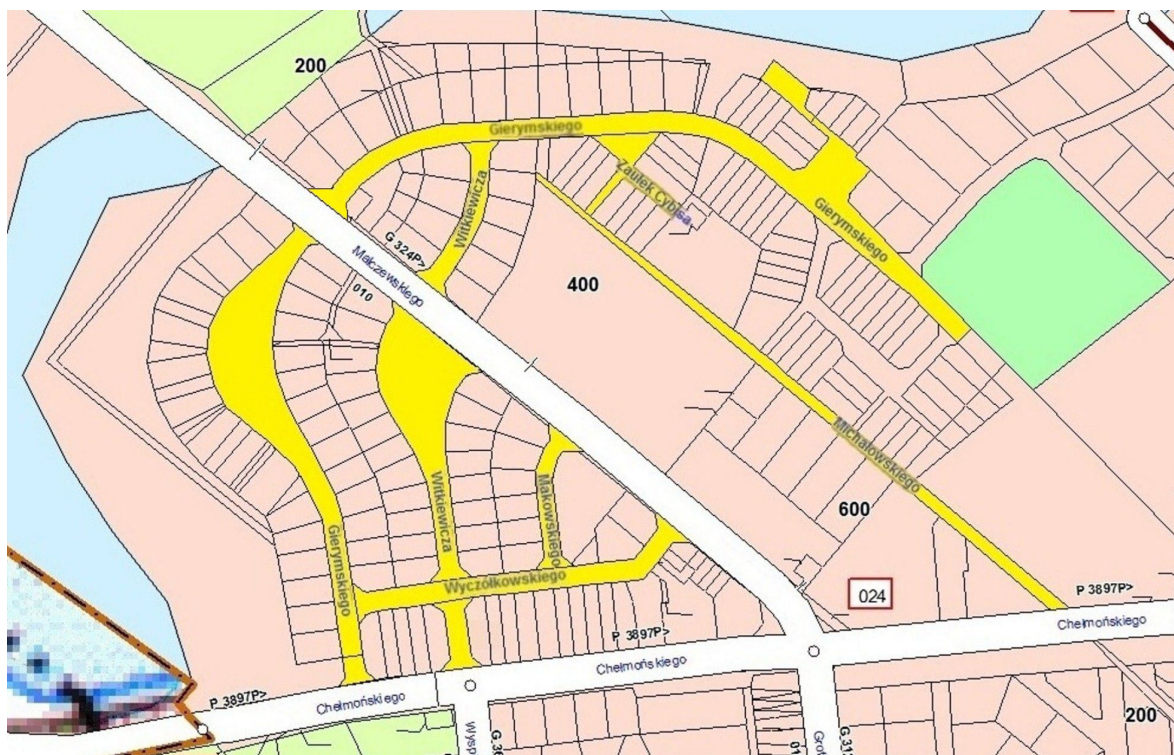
200
Gierymskiego
Zaułek Cybisa
Gierymskiego
Witkiewicza
G 324P>
Makzewskiego
010
400
Michałowskiego
600
Witkiewicza
Makowskiego
Gierymskiego
Wyczółkowskiego
024
P 3897P>
Chełmońskiego
P 3897P>
Chełmońskiego
P 3897P>
Chełmońskiego
200
Wysp
G 3
G 31
Grod
01